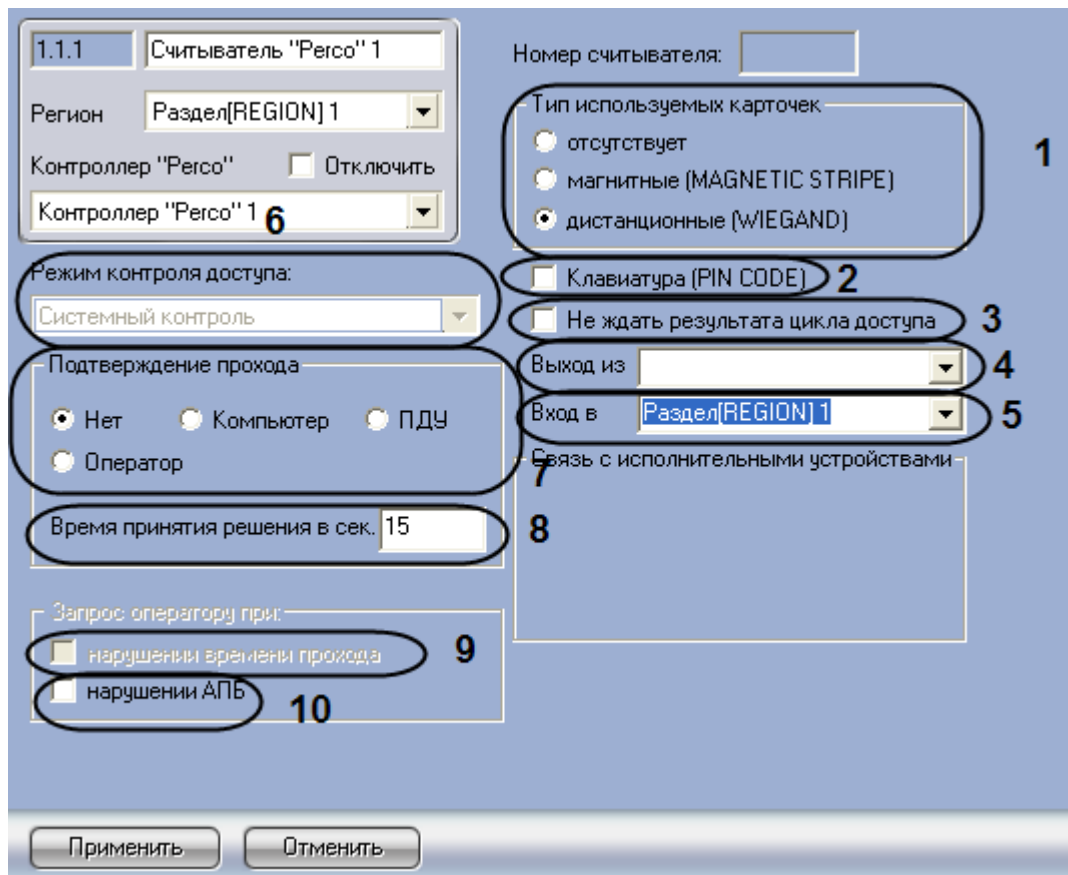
1.1.1 Считыватель "Perco" 1

Регион Раздел[REGION] 1

Контроллер "Perco" Отключить

Контроллер "Perco" 1 6

Номер считывателя:

Тип используемых карточек

отсутствует

магнитные (MAGNETIC STRIPE)

дистанционные (WIEGAND)

1

Режим контроля доступа:

Системный контроль

Клавиатура (PIN CODE) 2

Не ждать результата цикла доступа 3

Подтверждение прохода

Нет Компьютер ПДУ

Оператор

Выход из 4

Вход в Раздел[REGION] 1 5

Связь с исполнительными устройствами

7

Время принятия решения в сек. 15 8

Запрос оператору при:

нарушении времени прохода 9

нарушении АПБ 10

Применить Отменить